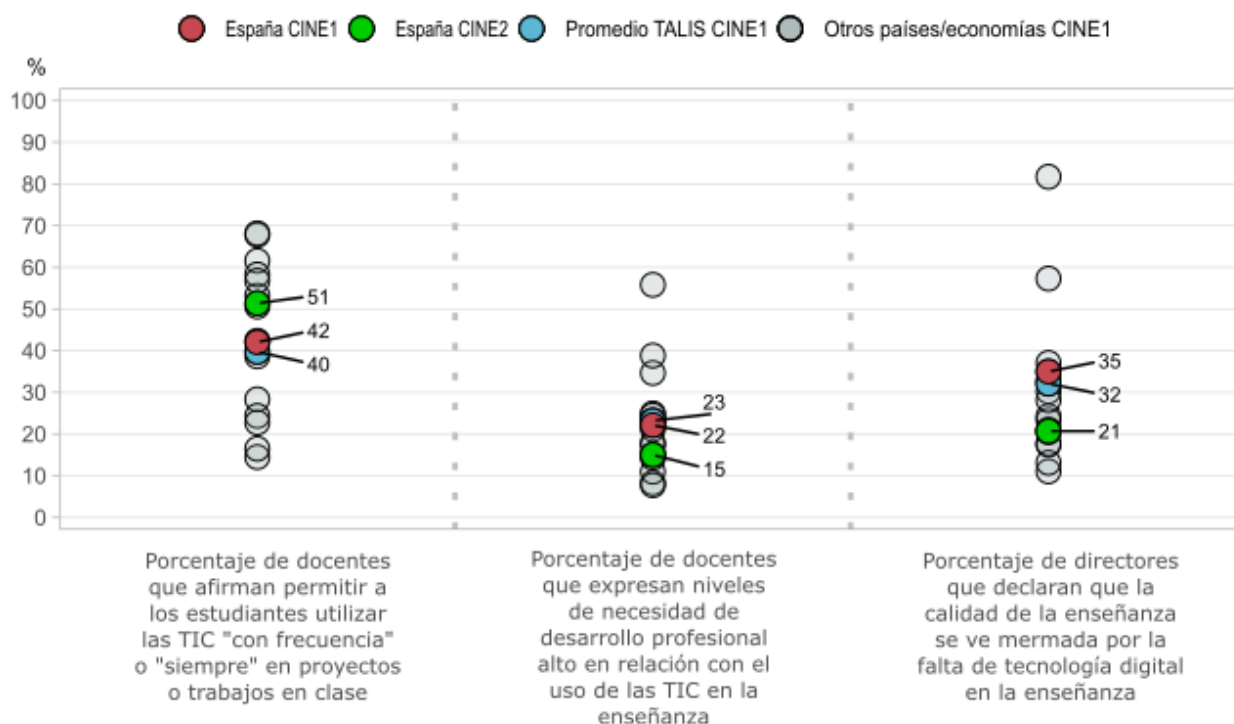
España CINE1 España CINE2 Promedio TALIS CINE1 Otros países/economías CINE1

%

100
90
80
70
60
50
40
30
20
10
0

51
42
40

23
22
15

35
32
21

Porcentaje de docentes que afirman permitir a los estudiantes utilizar las TIC "con frecuencia" o "siempre" en proyectos o trabajos en clase

Porcentaje de docentes que expresan niveles de necesidad de desarrollo profesional alto en relación con el uso de las TIC en la enseñanza

Porcentaje de directores que declaran que la calidad de la enseñanza se ve mermada por la falta de tecnología digital en la enseñanza